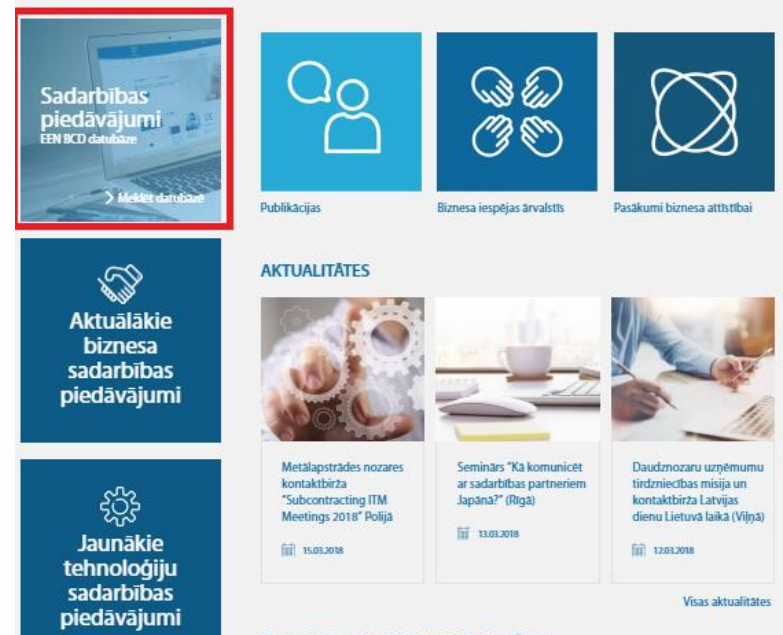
Sadarbības piedāvājumi
EEN BCD datubāze
> Meklēt datubāzē

Publikācijas

Biznesa iespējas ārvalstīs

Pasākumi biznesa attīstībai

Aktuālākie biznesa sadarbības piedāvājumi

Jaunākie tehnoloģiju sadarbības piedāvājumi

AKTUALITĀTES

Metālapstrādes nozares kontaktbirža "Subcontracting ITM Meetings 2018" Polijā
15.03.2018

Seminārs "Kā komunicēt ar sadarbības partneriem Japānā?" (Rīgā)
13.03.2018

Daudznozaru uzņēmumu tirdzniecības misija un kontaktbirža Latvijas dienu Lietuvā laikā (Viļņā)
12.03.2018

Visas aktualitātes